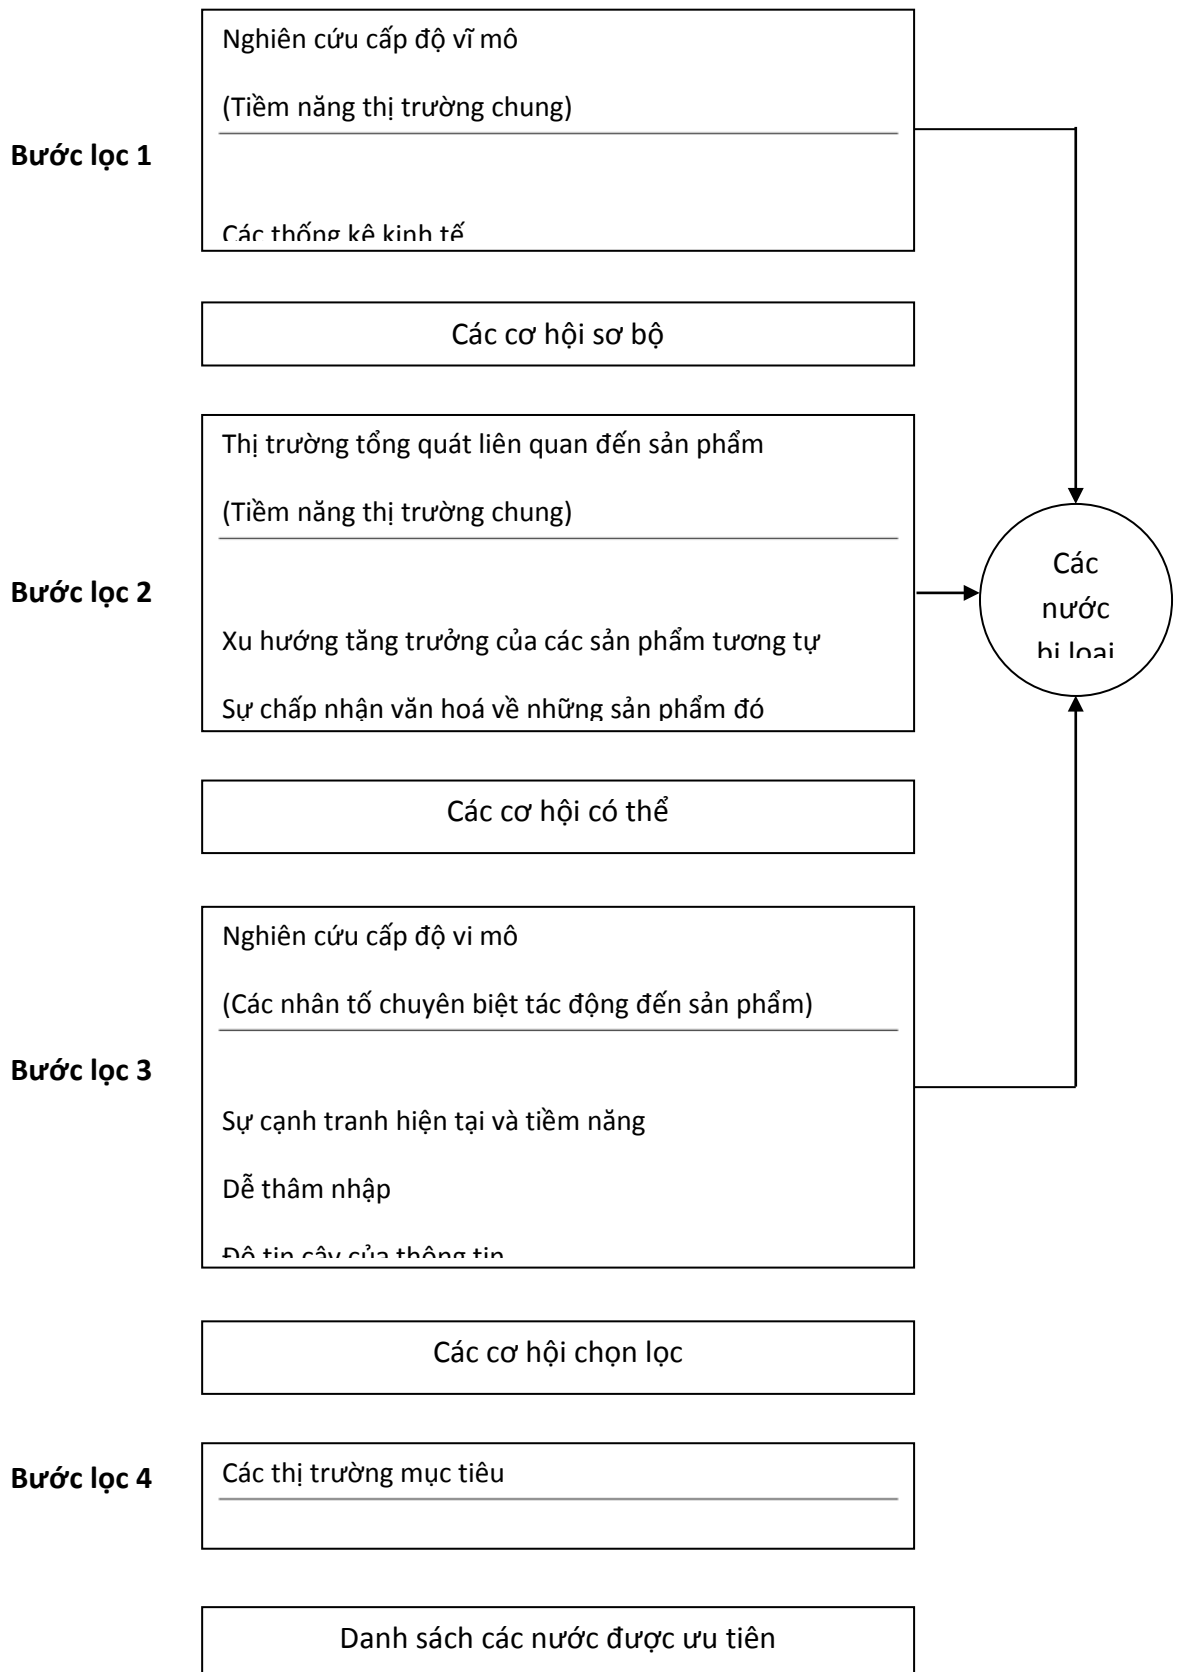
Bước lọc 1

Nghiên cứu cấp độ vĩ mô

(Tiềm năng thị trường chung)

Các thống kê kinh tế

Các cơ hội sơ bộ

Bước lọc 2

Thị trường tổng quát liên quan đến sản phẩm

(Tiềm năng thị trường chung)

Xu hướng tăng trưởng của các sản phẩm tương tự

Sự chấp nhận văn hoá về những sản phẩm đó

Các nước bị loại

Các cơ hội có thể

Bước lọc 3

Nghiên cứu cấp độ vi mô

(Các nhân tố chuyên biệt tác động đến sản phẩm)

Sự cạnh tranh hiện tại và tiềm năng

Dễ thâm nhập

Độ tin cậy của thông tin

Các cơ hội chọn lọc

Bước lọc 4

Các thị trường mục tiêu

Danh sách các nước được ưu tiên